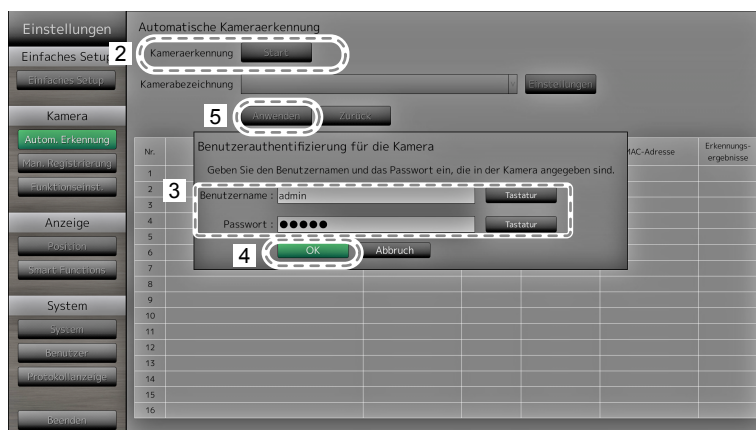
Einstellungen
Einfaches Setup
Einfaches Setup
Kamera
Autom. Erkennung
Man. Registrierung
Funktionseinst.
Anzeige
Position
Smart Functions
System
System
Benutzer
Protokollanzeige
Beenden

Automatische Kameraerkennung
2 Kameraerkennung Start
Kamerabezeichnung Einstellungen
5 Anwenden Zurück

Nr. MAC-Adresse Erkennungsergebnisse
1
2
3
4
5
6
7
8
9
10
11
12
13
14
15
16

Benutzerauthentifizierung für die Kamera
Geben Sie den Benutzernamen und das Passwort ein, die in der Kamera angegeben sind.
3 Benutzername : admin Tastatur
Passwort : ●●●●● Tastatur
4 OK Abbruch